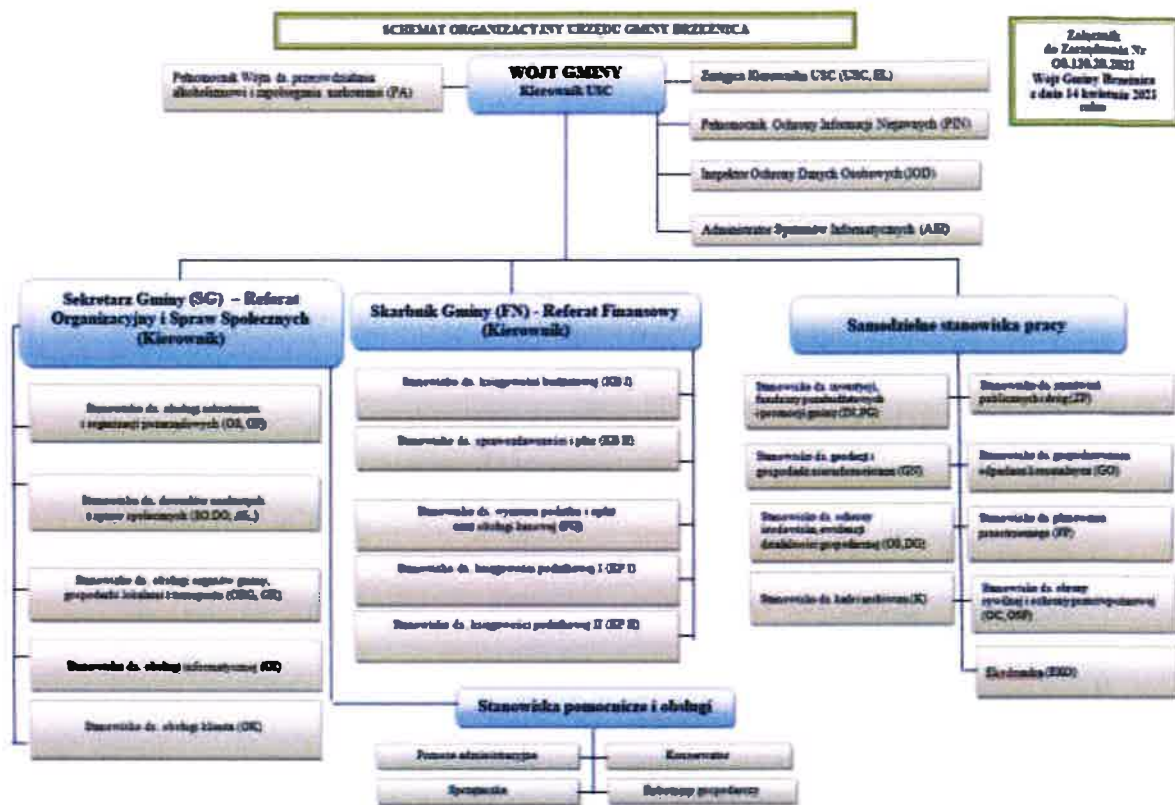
SCHEMAT ORGANIZACYJNY URZĘDU GMINY BRZEZNICA

Załącznik do Zarządzenia Nr OR.120.20.2021 Wójt Gminy Brzeźnica z dnia 14 kwietnia 2021 roku

Pełnomocnik Wójta ds. przeciwdziałania alkoholizmowi i zapobiegania narkomanii (PA)

WÓJT GMINY
Kierownik USC

Zastępca Kierownika USC (USC, SL)

Pełnomocnik Ochrony Informacji Niejawnych (PIN)

Inspektor Ochrony Danych Osobowych (IOD)

Administrator Systemów Informatycznych (ASI)

Sekretarz Gminy (SG) – Referat Organizacyjny i Spraw Społecznych (Kierownik)

Skarbnik Gminy (FN) - Referat Finansowy (Kierownik)

Samodzielne stanowiska pracy

Stanowisko ds. obsługi sekretariatu i organizacji pozarządowych (OS, OR)

Stanowisko ds. dowodów osobistych i spraw społecznych (SO,DO, SL)

Stanowisko ds. obsługi organów gminy, gospodarki lokalowej i transportu (OBG, GK)

Stanowisko ds. obsługi informatycznej (OI)

Stanowisko ds. obsługi klienta (OK)

Stanowisko ds. księgowości budżetowej (KB I)

Stanowisko ds. sprawozdawczości i płac (KB II)

Stanowisko ds. wymiaru podatków i opłat oraz obsługi kasowej (FG)

Stanowisko ds. księgowości podatkowej I (KP I)

Stanowisko ds. księgowości podatkowej II (KP II)

Stanowisko ds. inwestycji, funduszy pozabudżetowych i promocji gminy (IN,PG)

Stanowisko ds. zamówień publicznych i dróg (ZP)

Stanowisko ds. geodezji i gospodarki nieruchomościami (GN)

Stanowisko ds. gospodarowania odpadami komunalnymi (GO)

Stanowisko ds. ochrony środowiska, ewidencji działalności gospodarczej (OS, DG)

Stanowisko ds. planowania przestrzennego (PP)

Stanowisko ds. kadr i archiwum (K)

Stanowisko ds. obrony cywilnej i ochotniczej straży pożarnej (OC, OSP)

Skarbnik (SKO)

Stanowiska pomocnicze i obsługi

Pomoc administracyjna

Konserwator

Sprzątaczka

Robotnicy gospodarczy